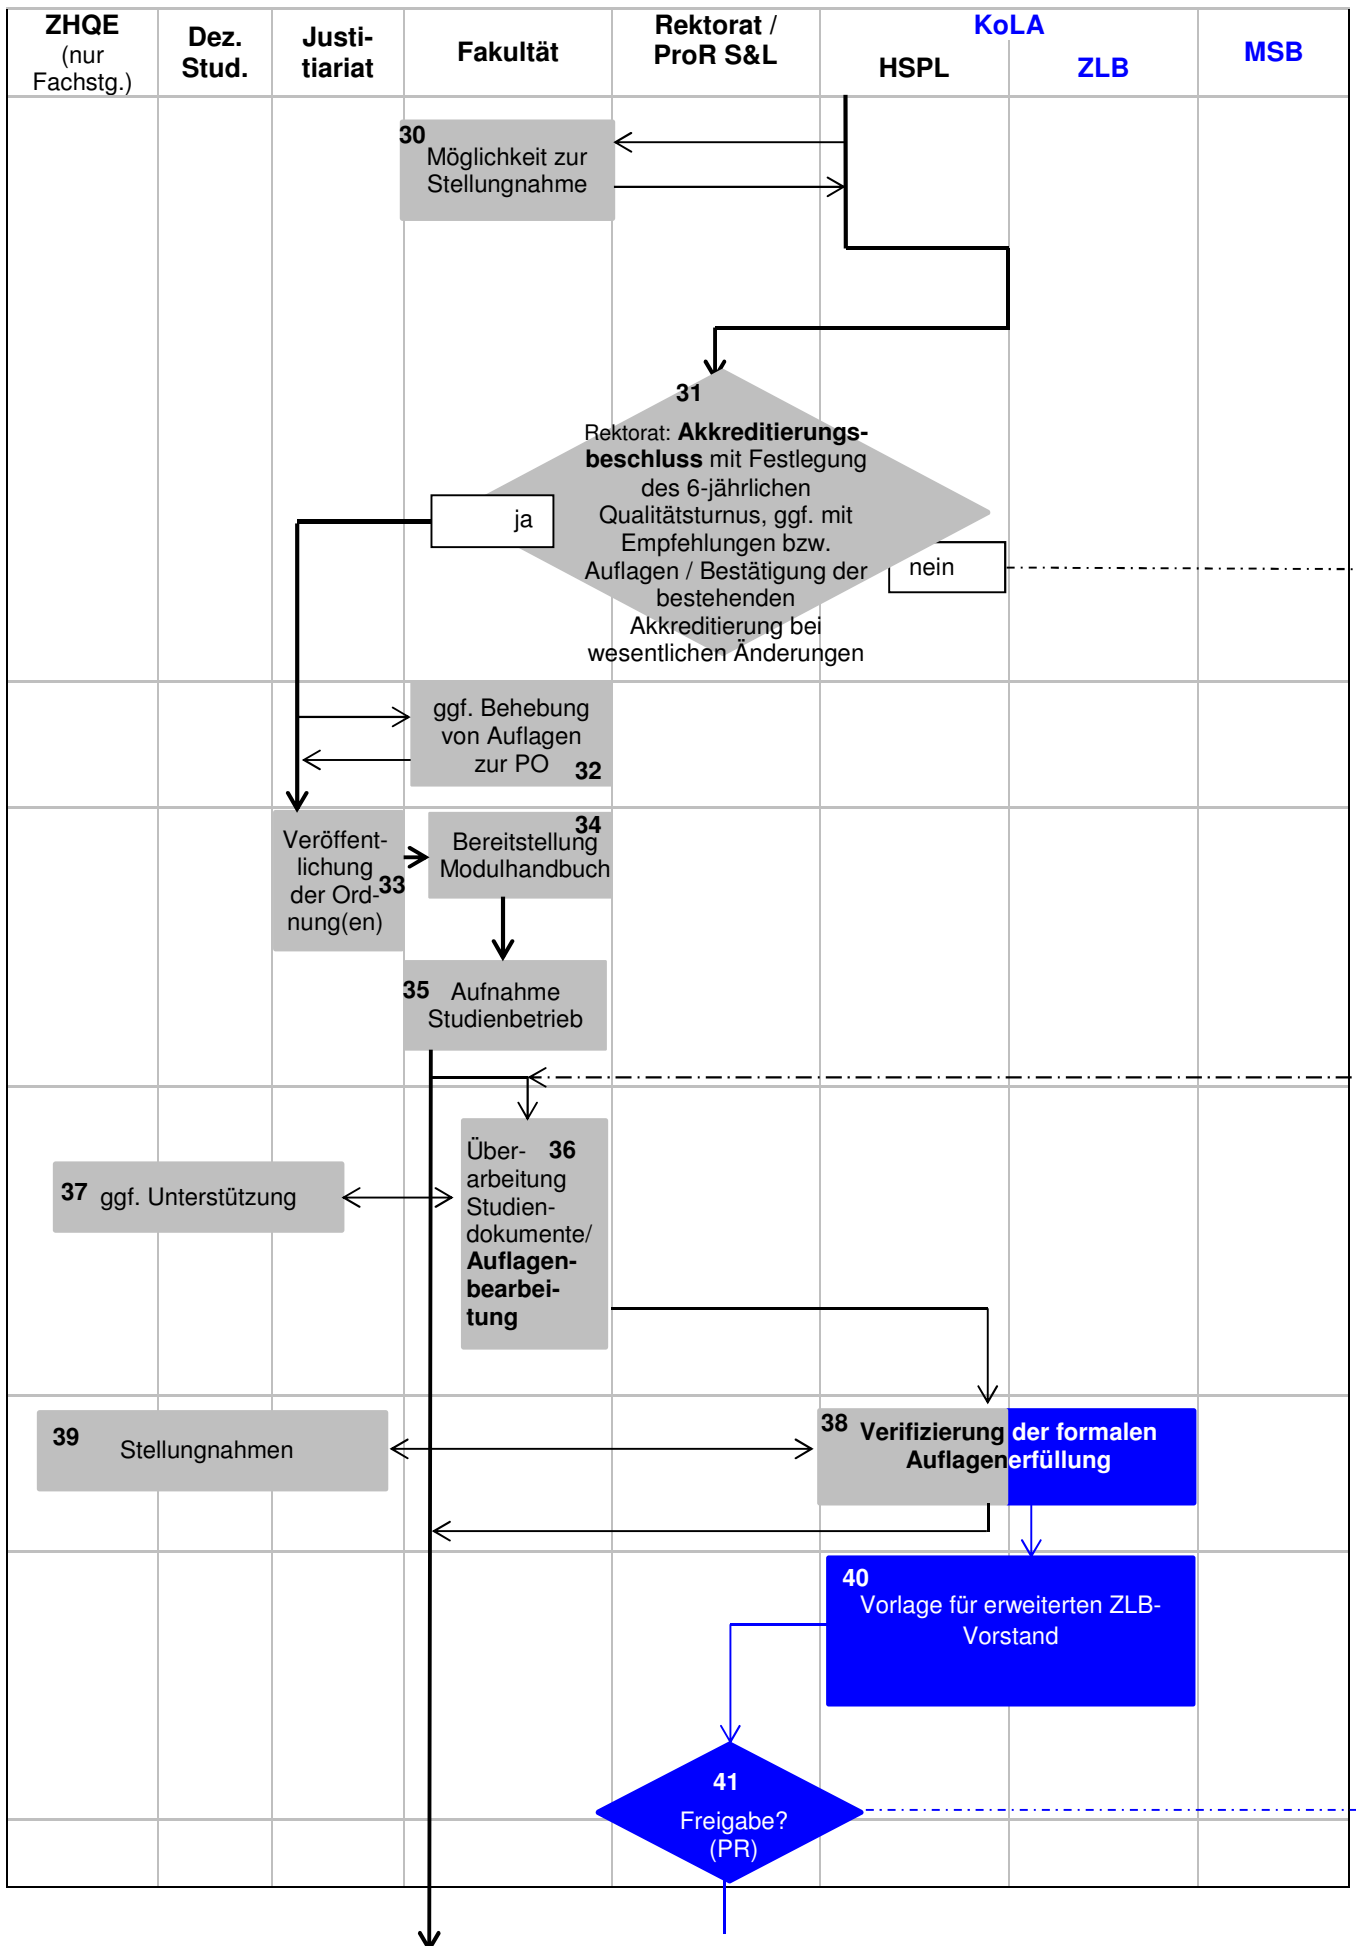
| ZHQE (nur Fachstg.) | Dez. Stud. | Justitiariat | Fakultät | Rektorat / ProR S&L | KoLA HSPL | ZLB | MSB |
|---|---|---|---|---|---|---|---|

30 Möglichkeit zur Stellungnahme

31 Rektorat: **Akkreditierungsbeschluss** mit Festlegung des 6-jährlichen Qualitätsturnus, ggf. mit Empfehlungen bzw. Auflagen / Bestätigung der bestehenden Akkreditierung bei wesentlichen Änderungen

ja

nein

ggf. Behebung von Auflagen zur PO 32

Veröffentlichung der Ordnung(en) 33

34 Bereitstellung Modulhandbuch

35 Aufnahme Studienbetrieb

Überarbeitung Studiendokumente/ **Auflagenbearbeitung** 36

37 ggf. Unterstützung

38 **Verifizierung der formalen Auflagenerfüllung**

39 Stellungnahmen

40 Vorlage für erweiterten ZLB-Vorstand

41 Freigabe? (PR)